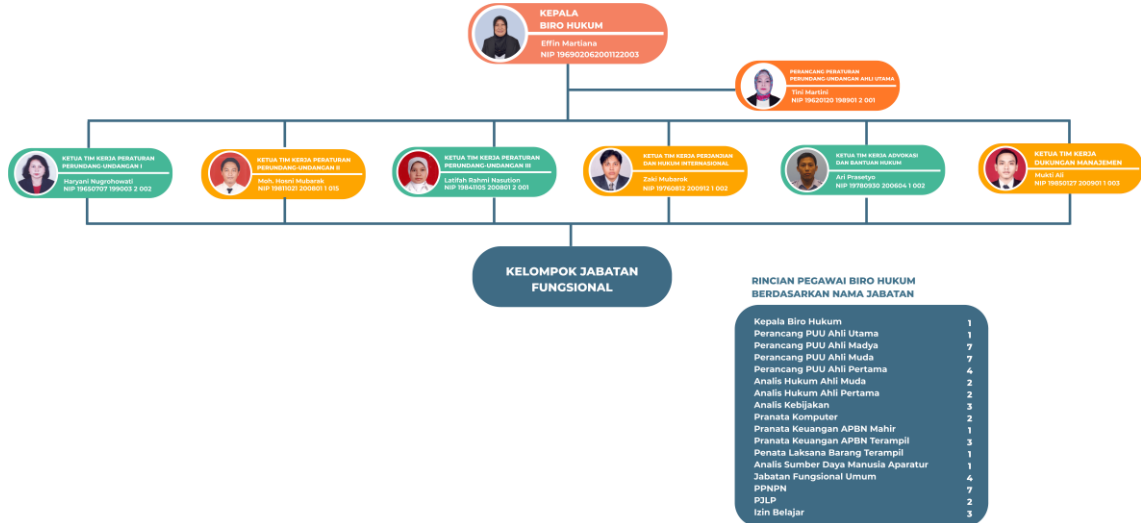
KEPALA BIRO HUKUM
Effin Martiana
NIP 196902062001122003

PERANCANG PERATURAN PERUNDANG-UNDANGAN AHLI UTAMA
Tini Martini
NIP 19620120 198901 2 001

KETUA TIM KERJA PERATURAN PERUNDANG-UNDANGAN I
Haryani Nugrohowati
NIP 19650707 199003 2 002

KETUA TIM KERJA PERATURAN PERUNDANG-UNDANGAN II
Moh. Hosni Mubarak
NIP 19811021 200801 1 015

KETUA TIM KERJA PERATURAN PERUNDANG-UNDANGAN III
Latifah Rahmi Nasution
NIP 19841105 200801 2 001

KETUA TIM KERJA PERJANJIAN DAN HUKUM INTERNASIONAL
Zaki Mubarok
NIP 19760812 200912 1 002

KETUA TIM KERJA ADVOKASI DAN BANTUAN HUKUM
Ari Prasetyo
NIP 19780930 200604 1 002

KETUA TIM KERJA DUKUNGAN MANAJEMEN
Mukti Ali
NIP 19650127 200901 1 003

KELOMPOK JABATAN FUNGSIONAL

RINCIAN PEGAWAI BIRO HUKUM BERDASARKAN NAMA JABATAN

| | |
|---|---|
| Kepala Biro Hukum | 1 |
| Perancang PUU Ahli Utama | 1 |
| Perancang PUU Ahli Madya | 7 |
| Perancang PUU Ahli Muda | 7 |
| Perancang PUU Ahli Pertama | 4 |
| Analis Hukum Ahli Muda | 2 |
| Analis Hukum Ahli Pertama | 2 |
| Analis Kebijakan | 3 |
| Pranata Komputer | 2 |
| Pranata Keuangan APBN Mahir | 1 |
| Pranata Keuangan APBN Terampil | 3 |
| Penata Laksana Barang Terampil | 1 |
| Analis Sumber Daya Manusia Aparatur | 1 |
| Jabatan Fungsional Umum | 4 |
| PPNPN | 7 |
| PJLP | 2 |
| Izin Belajar | 3 |